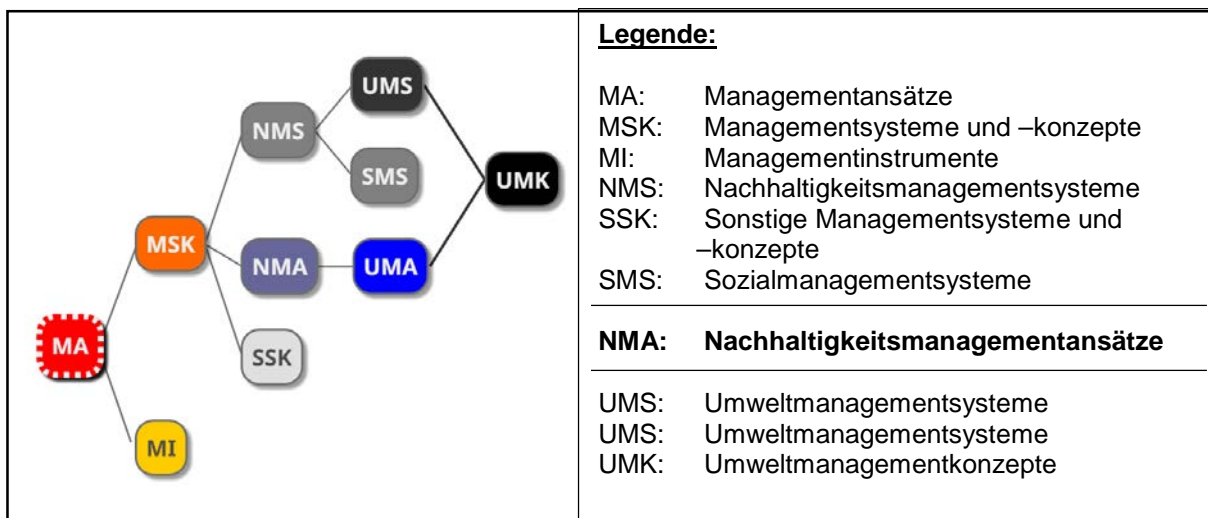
UMS
NMS
SMS
UMK
MSK
NMA
UMA
MA
SSK
MI

Legende:

MA: Managementansätze
MSK: Managementsysteme und –konzepte
MI: Managementinstrumente
NMS: Nachhaltigkeitsmanagementsysteme
SSK: Sonstige Managementsysteme und –konzepte
SMS: Sozialmanagementsysteme

NMA: Nachhaltigkeitsmanagementansätze

UMS: Umweltmanagementsysteme
UMS: Umweltmanagementsysteme
UMK: Umweltmanagementkonzepte